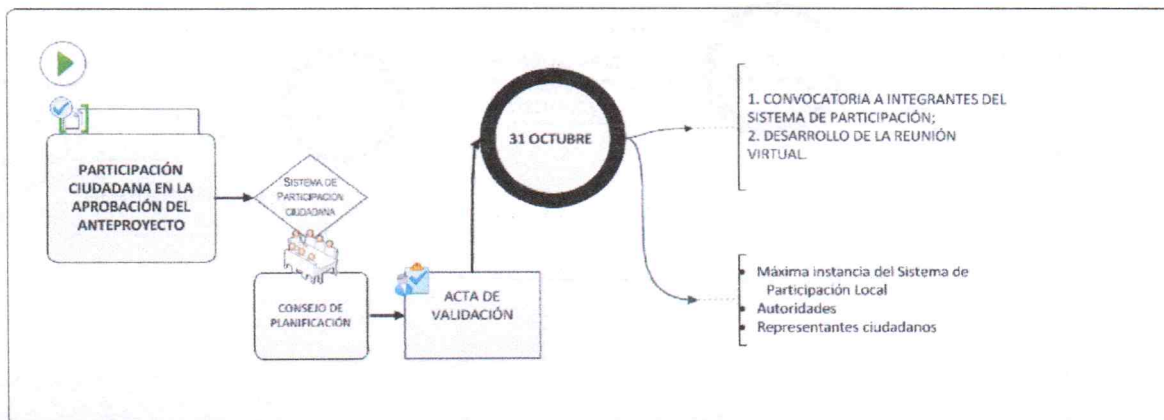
PARTICIPACIÓN CIUDADANA EN LA APROBACIÓN DEL ANTEPROYECTO

SISTEMA DE PARTICIPACION CIUDADANA

CONSEJO DE PLANIFICACIÓN

ACTA DE VALIDACIÓN

31 OCTUBRE

1. CONVOCATORIA A INTEGRANTES DEL SISTEMA DE PARTICIPACIÓN;
2. DESARROLLO DE LA REUNIÓN VIRTUAL.

- Máxima instancia del Sistema de Participación Local
- Autoridades
- Representantes ciudadanos